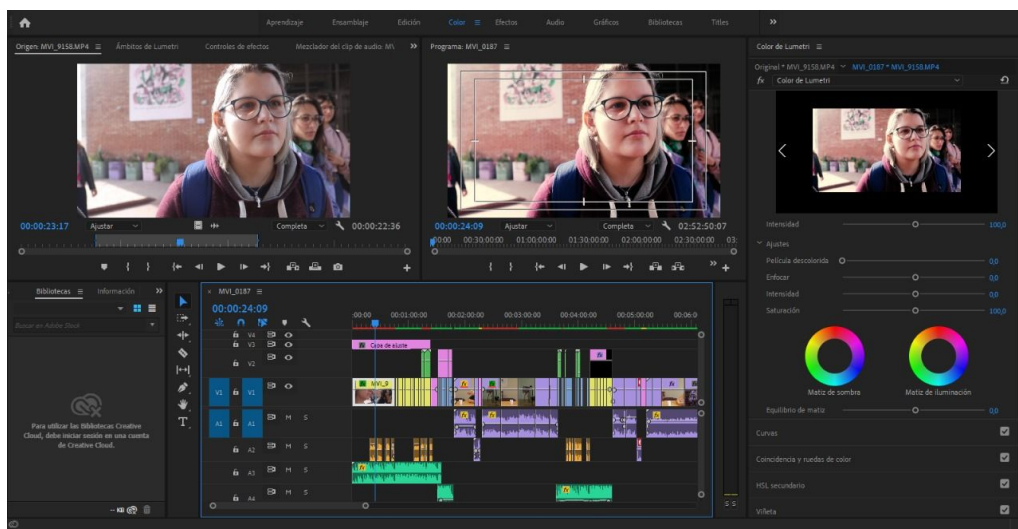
Aprendizaje Ensamblaje Edición Color ≡ Efectos Audio Gráficos Bibliotecas Titles »

Origen: MVI_9158.MP4 ≡ Ámbitos de Lumetri Controles de efectos Mezclador del clip de audio: MV »

Programa: MVI_0187 ≡

Color de Lumetri ≡

Original * MVI_9158.MP4 MVI_0187 * MVI_9158.MP4

fx Color de Lumetri

00:00:23:17 Ajustar Completa 00:00:22:36

00:00:24:09 Ajustar Completa 02:52:50:07

00:00 00:30:00:00 01:00:00:00 01:30:00:00 02:00:00:00 02:30:00:00 03:

Intensidad 100,0

Ajustes

Película descolorida 0,0

Enfocar 0,0

Intensidad 0,0

Saturación 100,0

Matiz de sombra

Matiz de iluminación

Equilibrio de matiz 0,0

Curvas

Coincidencia y ruedas de color

HSL secundario

Viñeta

Bibliotecas ≡ Información »

Buscar en Adobe Stock

Para utilizar las Bibliotecas Creative Cloud, debe iniciar sesión en una cuenta de Creative Cloud.

MVI_0187 ≡

00:00:24:09

:00:00 00:01:00:00 00:02:00:00 00:03:00:00 00:04:00:00 00:05:00:00 00:06:0

V4 V3 V2 V1 V1 A1 A1 A2 A3 A4

M S

Capa de ajuste

MVI_9

S S